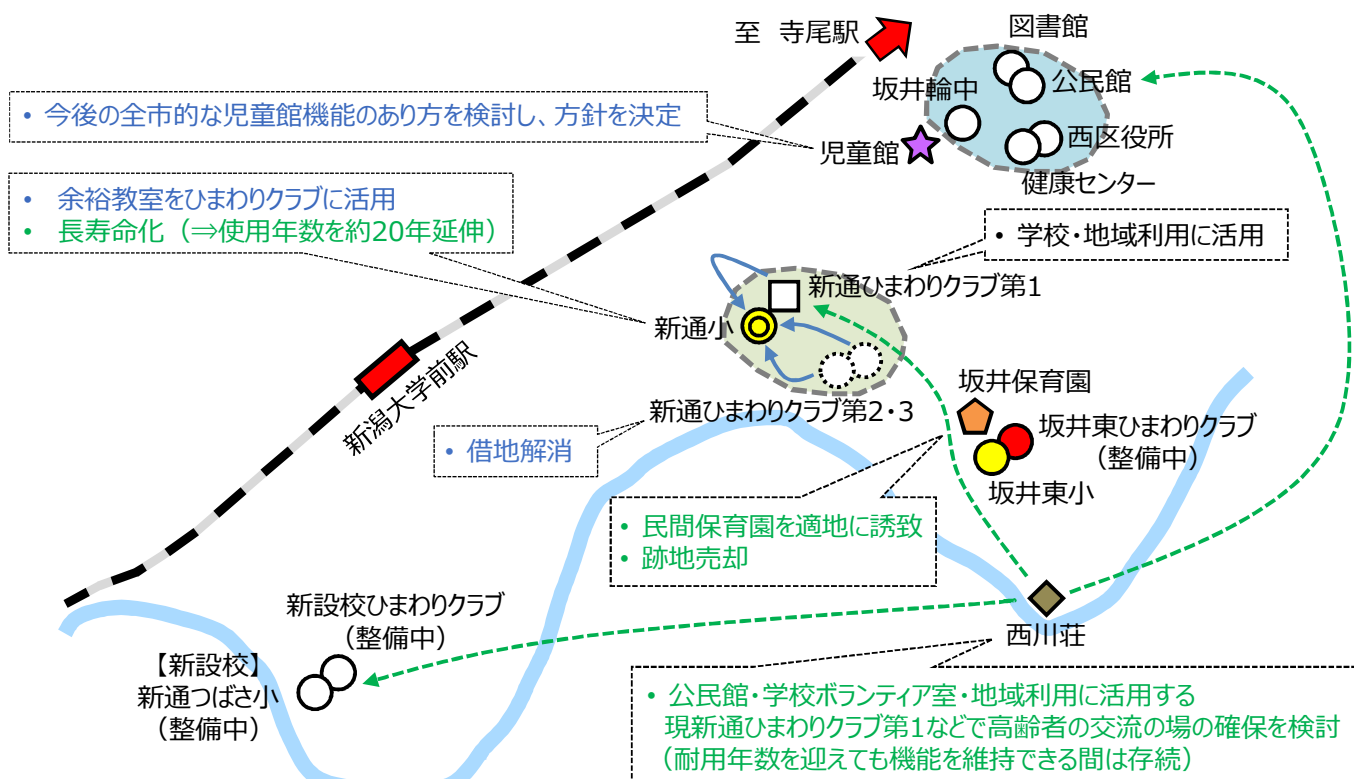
至 寺尾駅

図書館

坂井輪中

公民館

• 今後の全市的な児童館機能のあり方を検討し、方針を決定

児童館

西区役所

健康センター

• 余裕教室をひまわりクラブに活用
• 長寿命化（⇒使用年数を約20年延伸）

• 学校・地域利用に活用

新通ひまわりクラブ第1

新通小

新潟大学前駅

坂井保育園

新通ひまわりクラブ第2・3

• 借地解消

坂井東ひまわりクラブ
（整備中）

坂井東小

• 民間保育園を適地に誘致
• 跡地売却

新設校ひまわりクラブ
（整備中）

西川荘

【新設校】
新通つばさ小
（整備中）

• 公民館・学校ボランティア室・地域利用に活用する
現新通ひまわりクラブ第1などで高齢者の交流の場の確保を検討
（耐用年数を迎えても機能を維持できる間は存続）